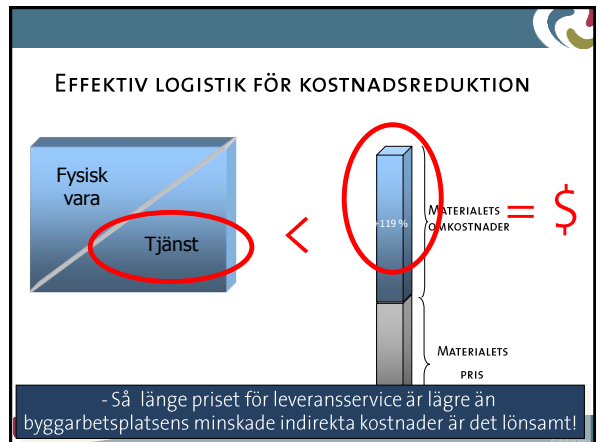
Effektiv logistik för kostnadsreduktion

Fysisk vara

Tjänst

<

+119 %

Materialets omkostnader

= $

Materialets pris

- Så länge priset för leveransservice är lägre än byggarbetsplatsens minskade indirekta kostnader är det lönsamt!